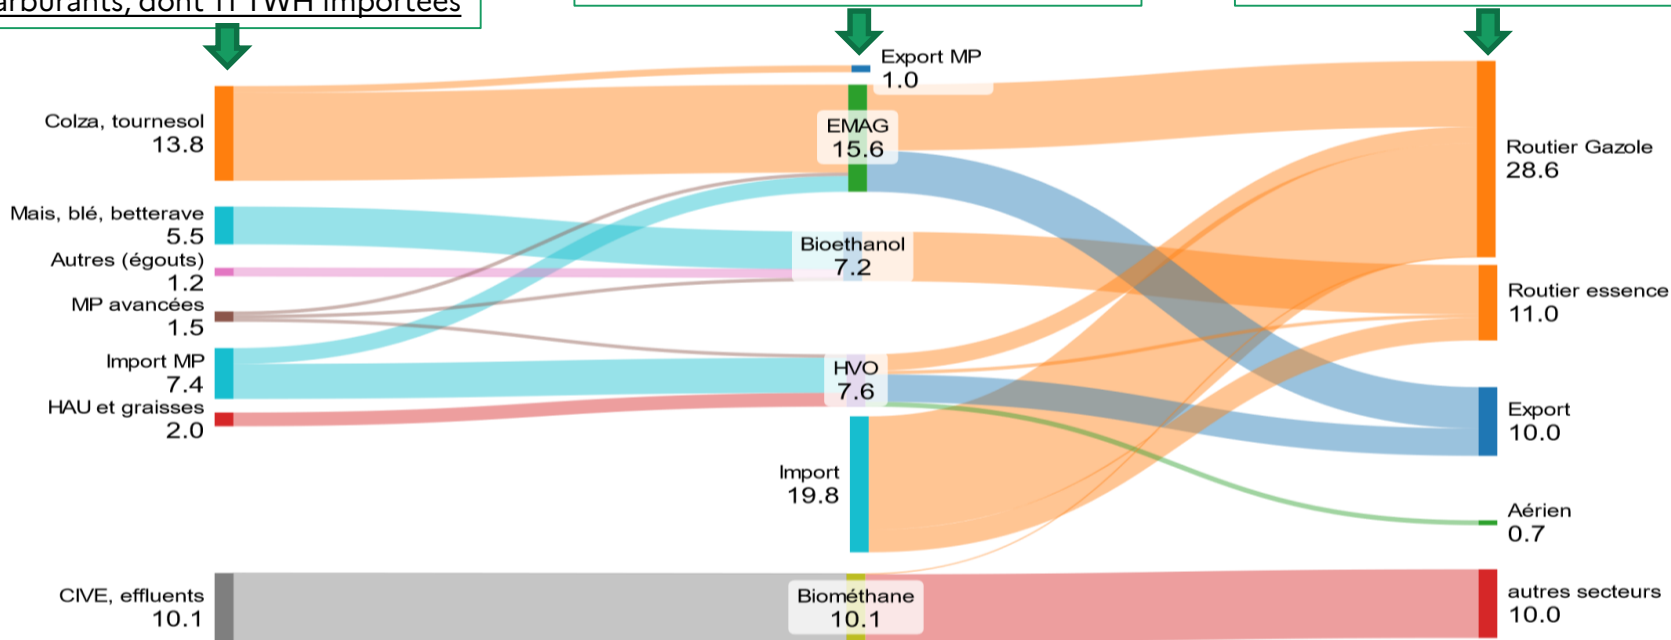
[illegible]arburants, dont 11 TWh importées

Colza, tournesol
13.8

Mais, blé, betterave
5.5

Autres (égouts)
1.2

MP avancées
1.5

Import MP
7.4

HAU et graisses
2.0

CIVE, effluents
10.1

Export MP
1.0

EMAG
15.6

Bioethanol
7.2

HVO
7.6

Import
19.8

Biométhane
10.1

Routier Gazole
28.6

Routier essence
11.0

Export
10.0

Aérien
0.7

autres secteurs
10.0